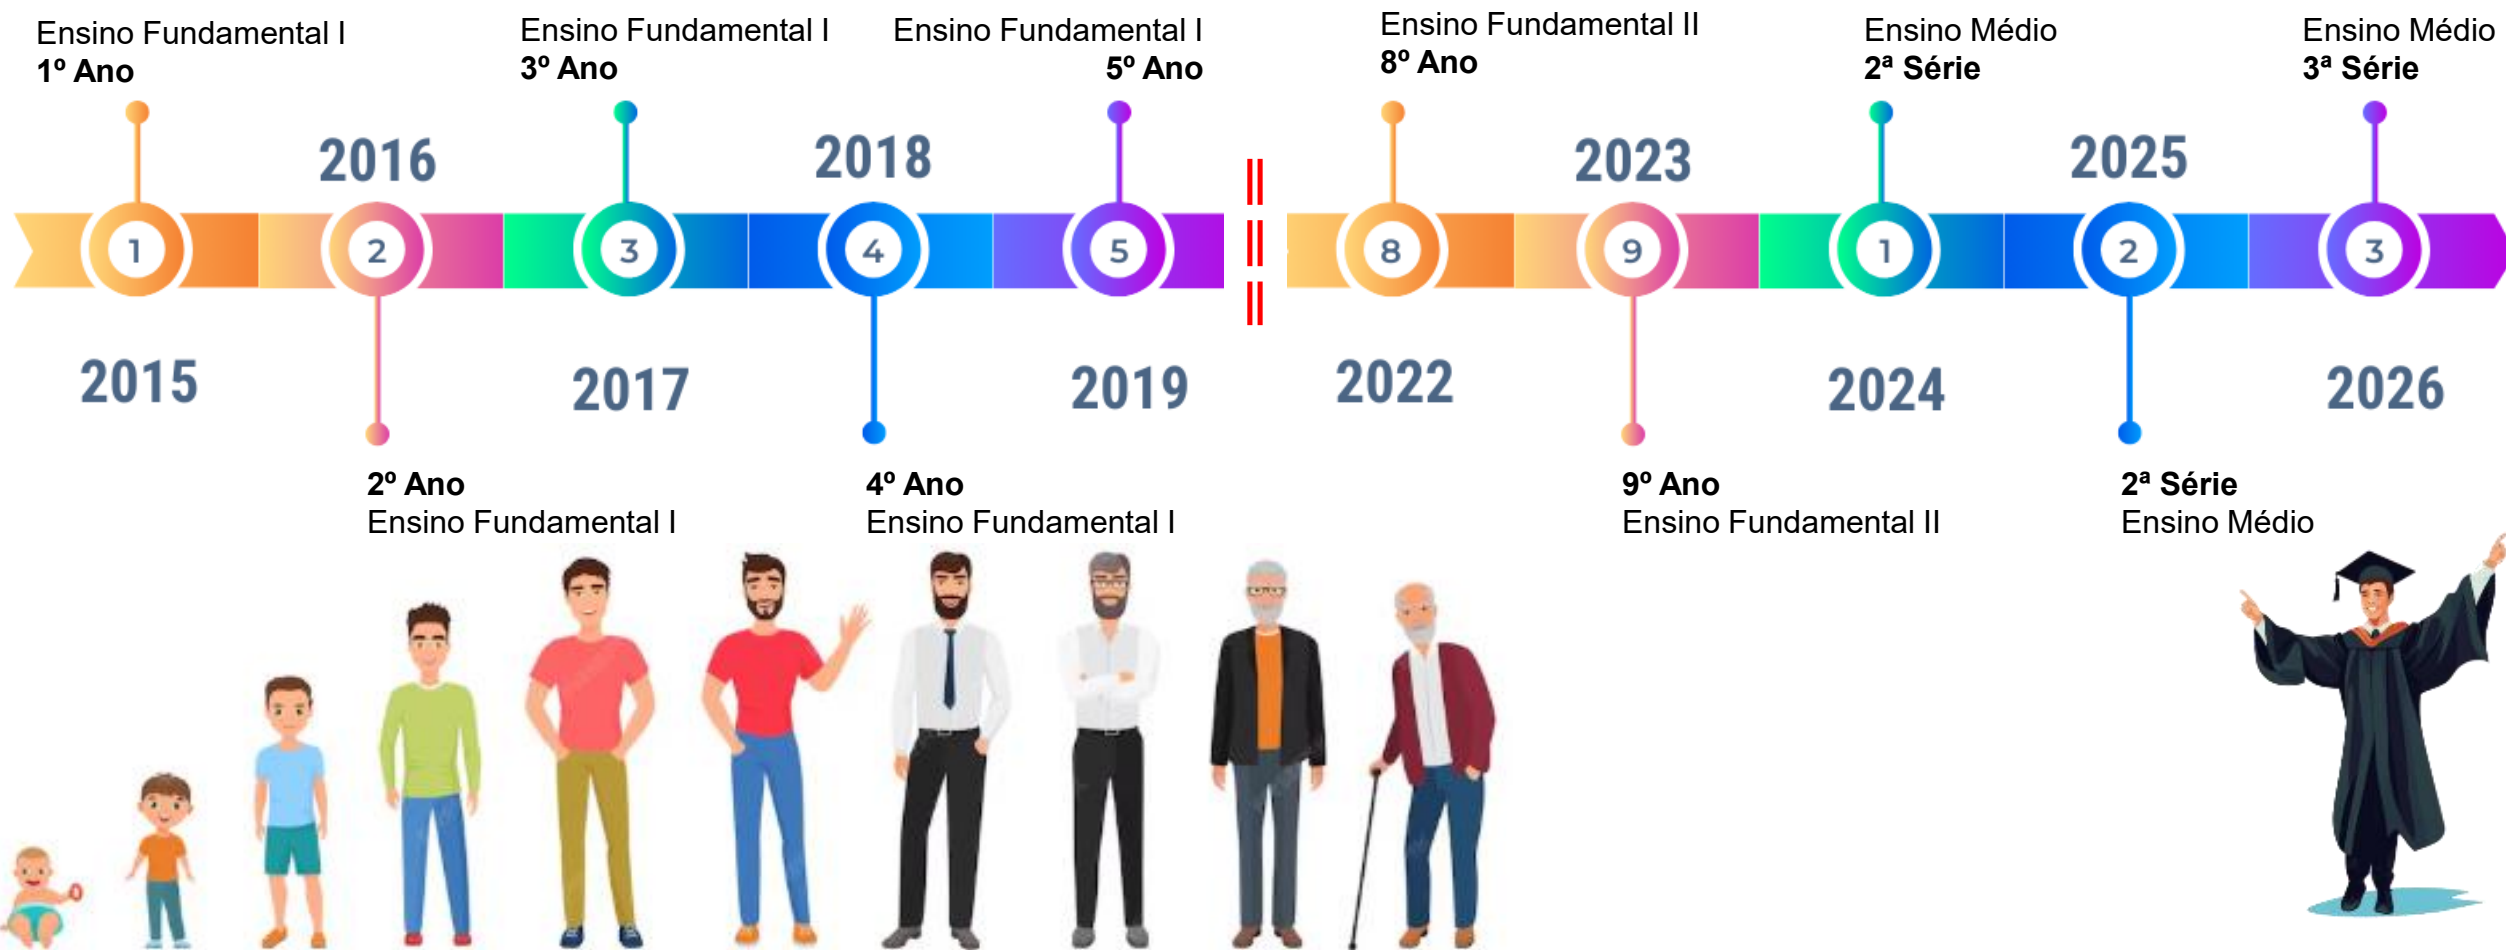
Ensino Fundamental I
1º Ano

Ensino Fundamental I
3º Ano

Ensino Fundamental I
5º Ano

Ensino Fundamental II
8º Ano

Ensino Médio
2ª Série

Ensino Médio
3ª Série

2016

2018

2023

2025

1 2 3 4 5 8 9 1 2 3

2015

2017

2019

2022

2024

2026

2º Ano
Ensino Fundamental I

4º Ano
Ensino Fundamental I

9º Ano
Ensino Fundamental II

2ª Série
Ensino Médio